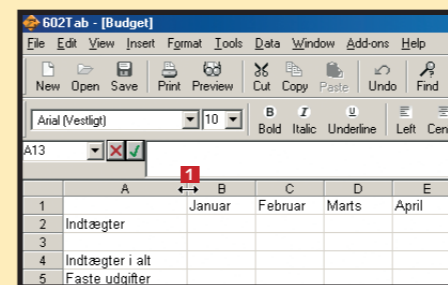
602Tab - [Budget]

File Edit View Insert Format Tools Data Window Add-ons Help

New Open Save Print Preview Cut Copy Paste Undo Find

Arial (Vestligt) 10 Bold Italic Underline Left Cen

A13

1

| | A | B | C | D | E |
|---|---|---|---|---|---|
| 1 | | Januar | Februar | Marts | April |
| 2 | Indtægter | | | | |
| 3 | | | | | |
| 4 | Indtægter i alt | | | | |
| 5 | Faste udgifter | | | | |